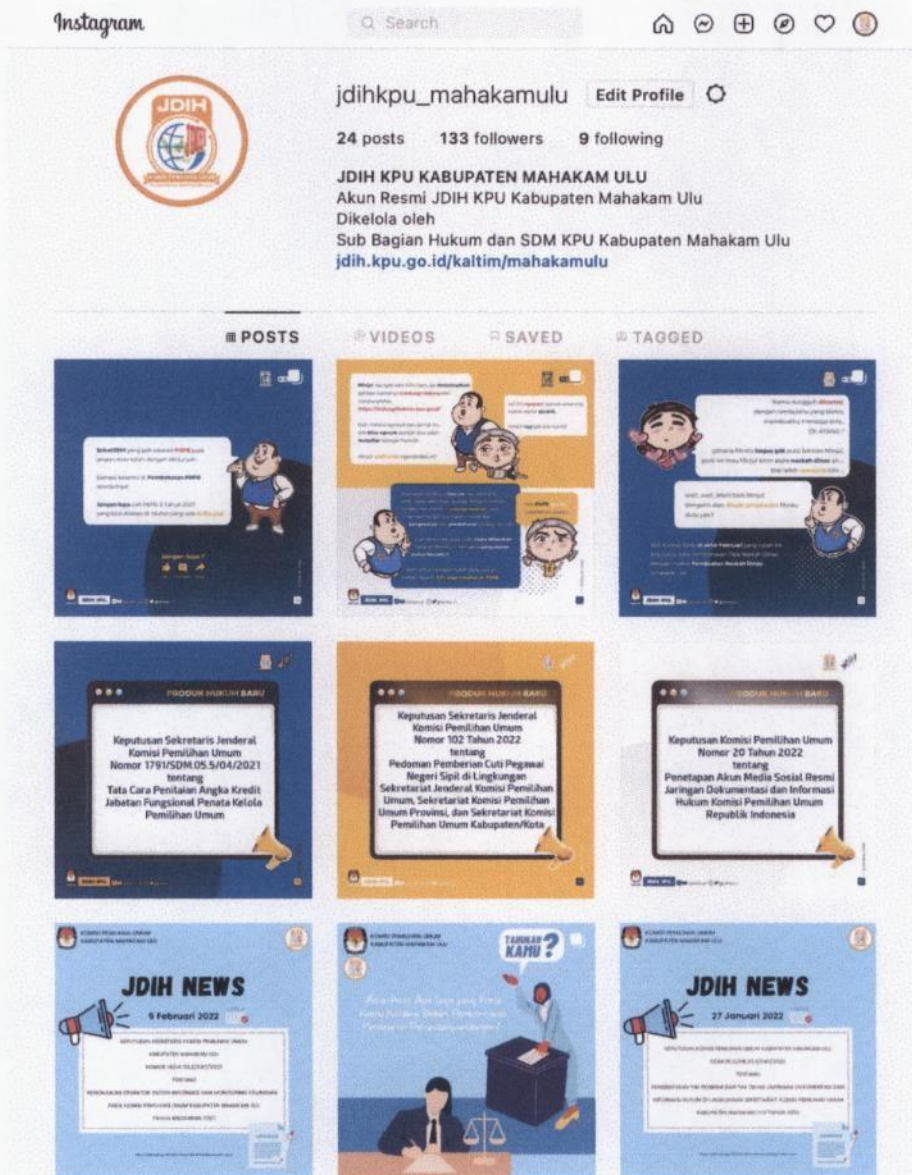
Instagram

Search

JDIH

jdihkpu_mahakamulu Edit Profile

24 posts 133 followers 9 following

JDIH KPU KABUPATEN MAHAKAM ULU
Akun Resmi JDIH KPU Kabupaten Mahakam Ulu
Dikelola oleh
Sub Bagian Hukum dan SDM KPU Kabupaten Mahakam Ulu
jdih.kpu.go.id/kaltim/mahakamulu

POSTS VIDEOS SAVED TAGGED

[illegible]

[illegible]

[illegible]

PRODUK HUKUM BARU

Keputusan Sekretaris Jenderal Komisi Pemilihan Umum Nomor 1791/SDM.05.5/04/2021 tentang Tata Cara Penilaian Angka Kredit Jabatan Fungsional Penata Kelola Pemilihan Umum

PRODUK HUKUM BARU

Keputusan Sekretaris Jenderal Komisi Pemilihan Umum Nomor 102 Tahun 2022 tentang Pedoman Pemberian Cuti Pegawai Negeri Sipil di Lingkungan Sekretariat Jenderal Komisi Pemilihan Umum, Sekretariat Komisi Pemilihan Umum Provinsi, dan Sekretariat Komisi Pemilihan Umum Kabupaten/Kota

PRODUK HUKUM BARU

Keputusan Komisi Pemilihan Umum Nomor 20 Tahun 2022 tentang Penetapan Akun Media Sosial Resmi Jaringan Dokumentasi dan Informasi Hukum Komisi Pemilihan Umum Republik Indonesia

JDIH NEWS

9 Februari 2022

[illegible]

TAHUKAH KAMU?

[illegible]

JDIH NEWS

27 Januari 2022

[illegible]